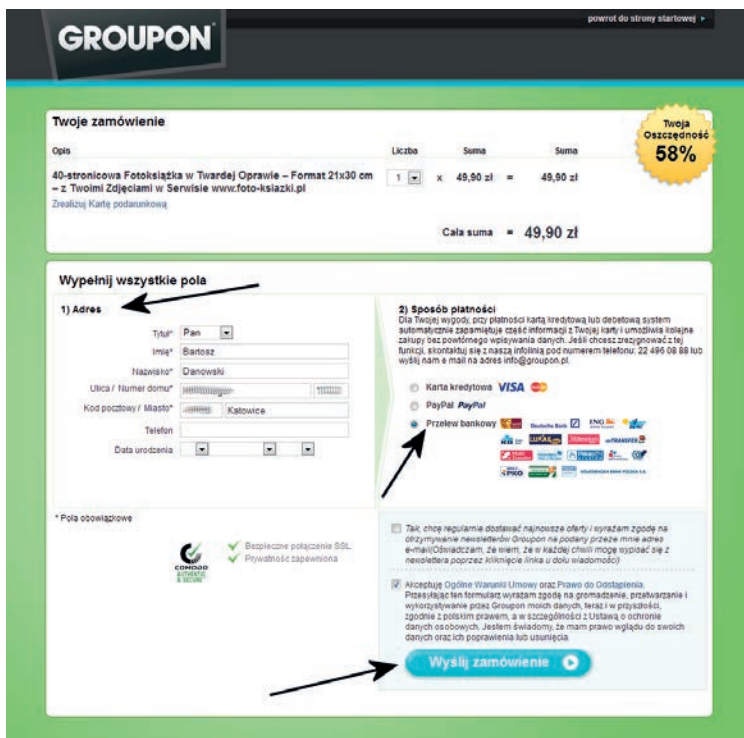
GROUPON

powrot do strony startowej ▸

Twoje zamówienie

Twoja Oszczędność 58%

| Opis | Liczba | | Suma | | Suma |
|---|---|---|---|---|---|
| 40-stronicowa Fotoksiążka w Twardej Oprawie – Format 21x30 cm – z Twoimi Zdjęciami w Serwisie www.foto-ksiazki.pl | 1 | x | 49,90 zł | = | 49,90 zł |

Zrealizuj Kartę podarunkową

Cała suma = 49,90 zł

Wypełnij wszystkie pola

1) Adres

Tytuł* Pan
Imię* Bartosz
Nazwisko* Danowski
Ulica / Numer domu* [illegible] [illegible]
Kod pocztowy / Miasto* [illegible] Katowice
Telefon
Data urodzenia

* Pola obowiązkowe

COMODO AUTHENTIC & SECURE

Bezpieczne połączenie SSL
Prywatność zapewniona

2) Sposób płatności
Dla Twojej wygody, przy płatności kartą kredytową lub debetową system automatycznie zapamiętuje część informacji z Twojej karty i umożliwia kolejne zakupy bez powtórnego wpisywania danych. Jeśli chcesz zrezygnować z tej funkcji, skontaktuj się z naszą infolinią pod numerem telefonu: 22 496 08 88 lub wyślij nam e-mail na adres info@groupon.pl.

Karta kredytowa VISA
PayPal PayPal
Przelew bankowy

Deutsche Bank ING mTRANSFER

Tak, chcę regularnie dostawać najnowsze oferty i wyrażam zgodę na otrzymywanie newsletterów Groupon na podany przeze mnie adres e-mail(Oświadczam, że wiem, że w każdej chwili mogę wypisać się z newslettera poprzez kliknięcie linka u dołu wiadomości)

Akceptuję Ogólne Warunki Umowy oraz Prawo do Odstąpienia. Przesyłając ten formularz wyrażam zgodę na gromadzenie, przetwarzanie i wykorzystywanie przez Groupon moich danych, teraz i w przyszłości, zgodnie z polskim prawem, a w szczególności z Ustawą o ochronie danych osobowych. Jestem świadomy, że mam prawo wglądu do swoich danych oraz ich poprawienia lub usunięcia.

Wyślij zamówienie